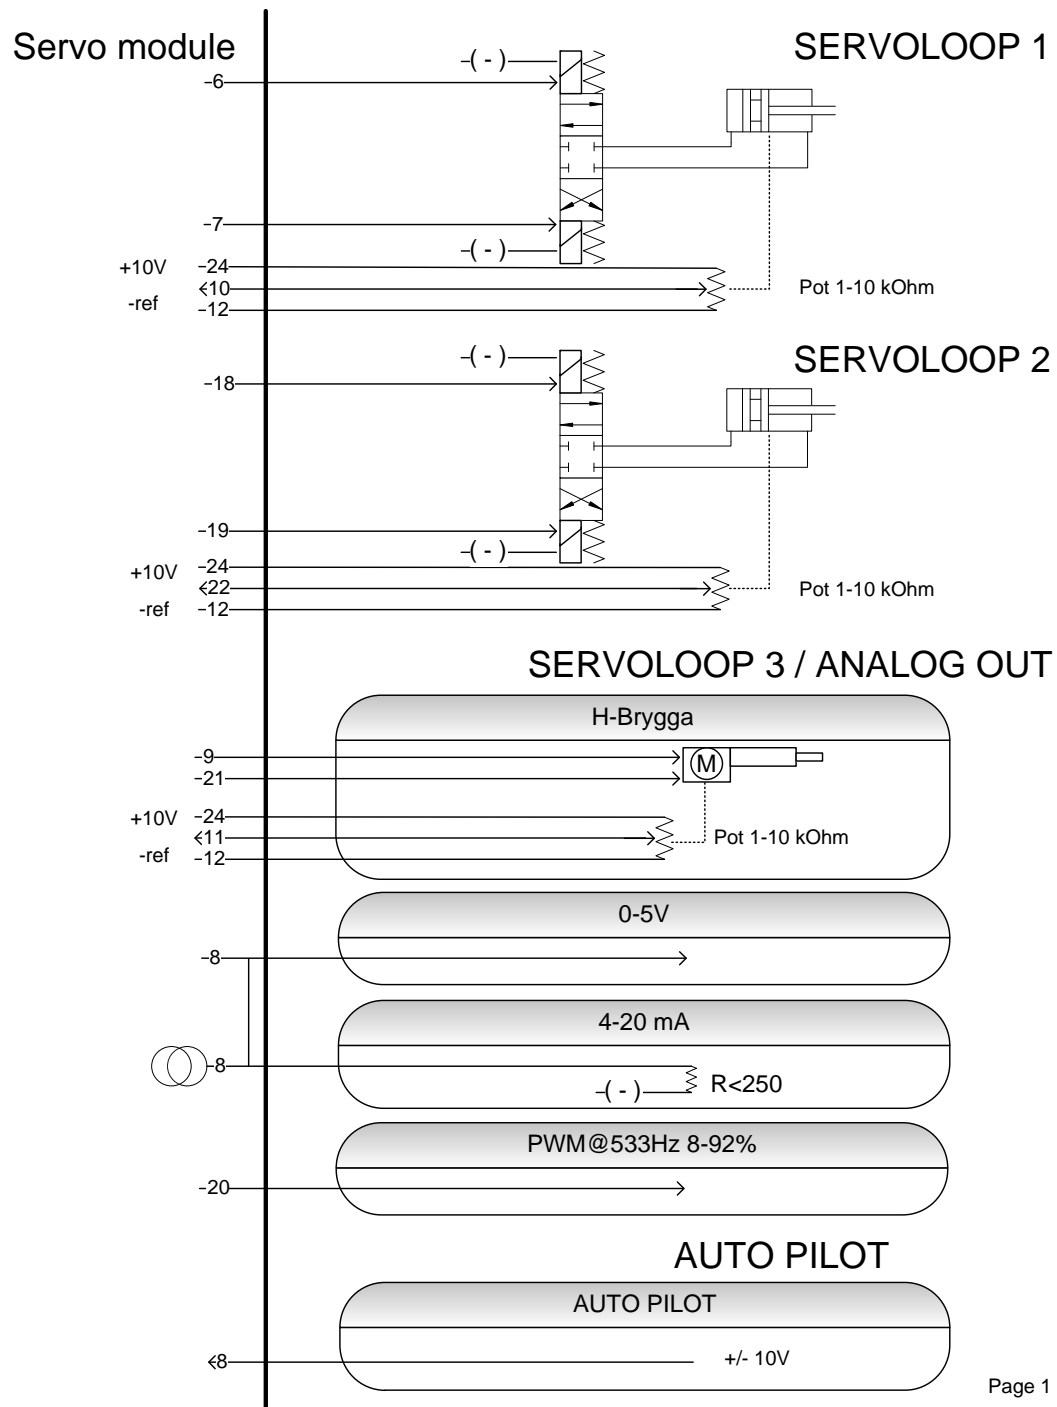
Servo module

SERVOLOOP 1

-( - )
6
7
-( - )
+10V 24
10
-ref 12
Pot 1-10 kOhm

SERVOLOOP 2

-( - )
18
19
-( - )
+10V 24
22
-ref 12
Pot 1-10 kOhm

SERVOLOOP 3 / ANALOG OUT

H-Brygga
9
21
M
+10V 24
11
-ref 12
Pot 1-10 kOhm

0-5V
8

4-20 mA
8
-( - )
R<250

PWM@533Hz 8-92%
20

AUTO PILOT

AUTO PILOT
8
+/- 10V

Page 1